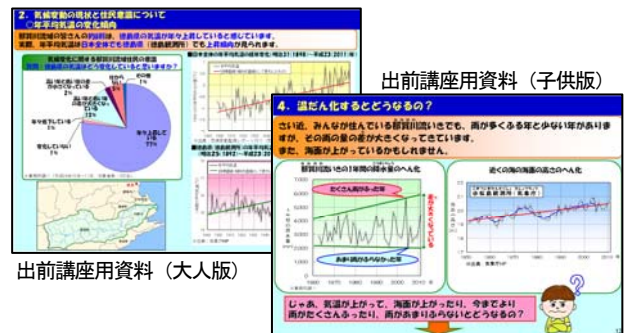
2. 気候変動の現状と住民意識について
○年平均気温の変化傾向

出前講座用資料（子供版）

4. 温だん化するとどうなるの？

さいきん、みんなが住んでいる那賀川流いきでも、雨が多くふる年と少ない年がありますが、その雨の量の差が大きくなってきています。
また、海面が上がっているかもしれません。

たくさん雨がふった年

あまり雨がふらなかった年

近くの海の海面の高さのへん化

出前講座用資料（大人版）

じゃあ、気温が上がって、海面が上がったり、今までより雨がたくさんふったり、雨があまりふらないとどうなるの？